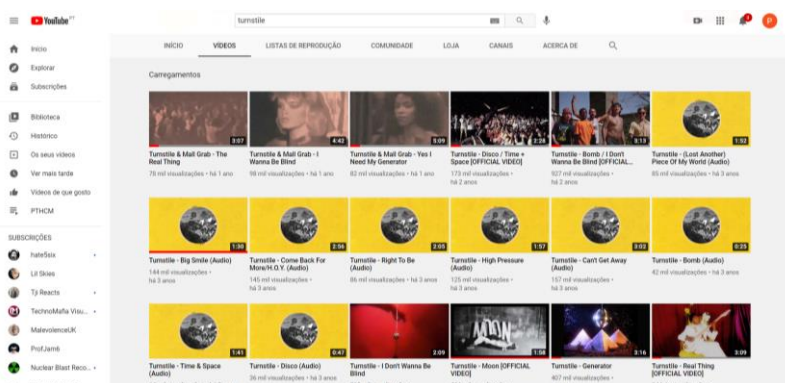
YouTube PT

turnstile

Início
Explorar
Subscrições
Biblioteca
Histórico
Os seus vídeos
Ver mais tarde
Vídeos de que gosto
PTHCM

SUBSCRIÇÕES
hate5six
Lil Skies
TJ Reacts
TechnoMafia Visu...
MalevolenceUK
ProfJamb
Nuclear Blast Reco...

INÍCIO VÍDEOS LISTAS DE REPRODUÇÃO COMUNIDADE LOJA CANAIS ACERCA DE

Carregamentos

3:07
Turnstile & Mall Grab - The Real Thing
78 mil visualizações • há 1 ano

4:42
Turnstile & Mall Grab - I Wanna Be Blind
98 mil visualizações • há 1 ano

5:09
Turnstile & Mall Grab - Yes I Need My Generator
82 mil visualizações • há 1 ano

2:26
Turnstile - Disco / Time + Space [OFFICIAL VIDEO]
173 mil visualizações • há 2 anos

3:13
Turnstile - Bomb / I Don't Wanna Be Blind [OFFICIAL...
927 mil visualizações • há 2 anos

1:52
Turnstile - (Lost Another) Piece Of My World (Audio)
85 mil visualizações • há 3 anos

1:38
Turnstile - Big Smile (Audio)
144 mil visualizações • há 3 anos

2:56
Turnstile - Come Back For More/H.O.Y. (Audio)
145 mil visualizações • há 3 anos

2:03
Turnstile - Right To Be (Audio)
86 mil visualizações • há 3 anos

1:57
Turnstile - High Pressure (Audio)
125 mil visualizações • há 3 anos

3:03
Turnstile - Can't Get Away (Audio)
157 mil visualizações • há 3 anos

0:25
Turnstile - Bomb (Audio)
42 mil visualizações • há 3 anos

1:41
Turnstile - Time & Space (Audio)

0:47
Turnstile - Disco (Audio)
36 mil visualizações • há 3 anos

2:09
Turnstile - I Don't Wanna Be Blind

1:58
Turnstile - Moon [OFFICIAL VIDEO]

3:16
Turnstile - Generator
407 mil visualizações •

3:09
Turnstile - Real Thing [OFFICIAL VIDEO]